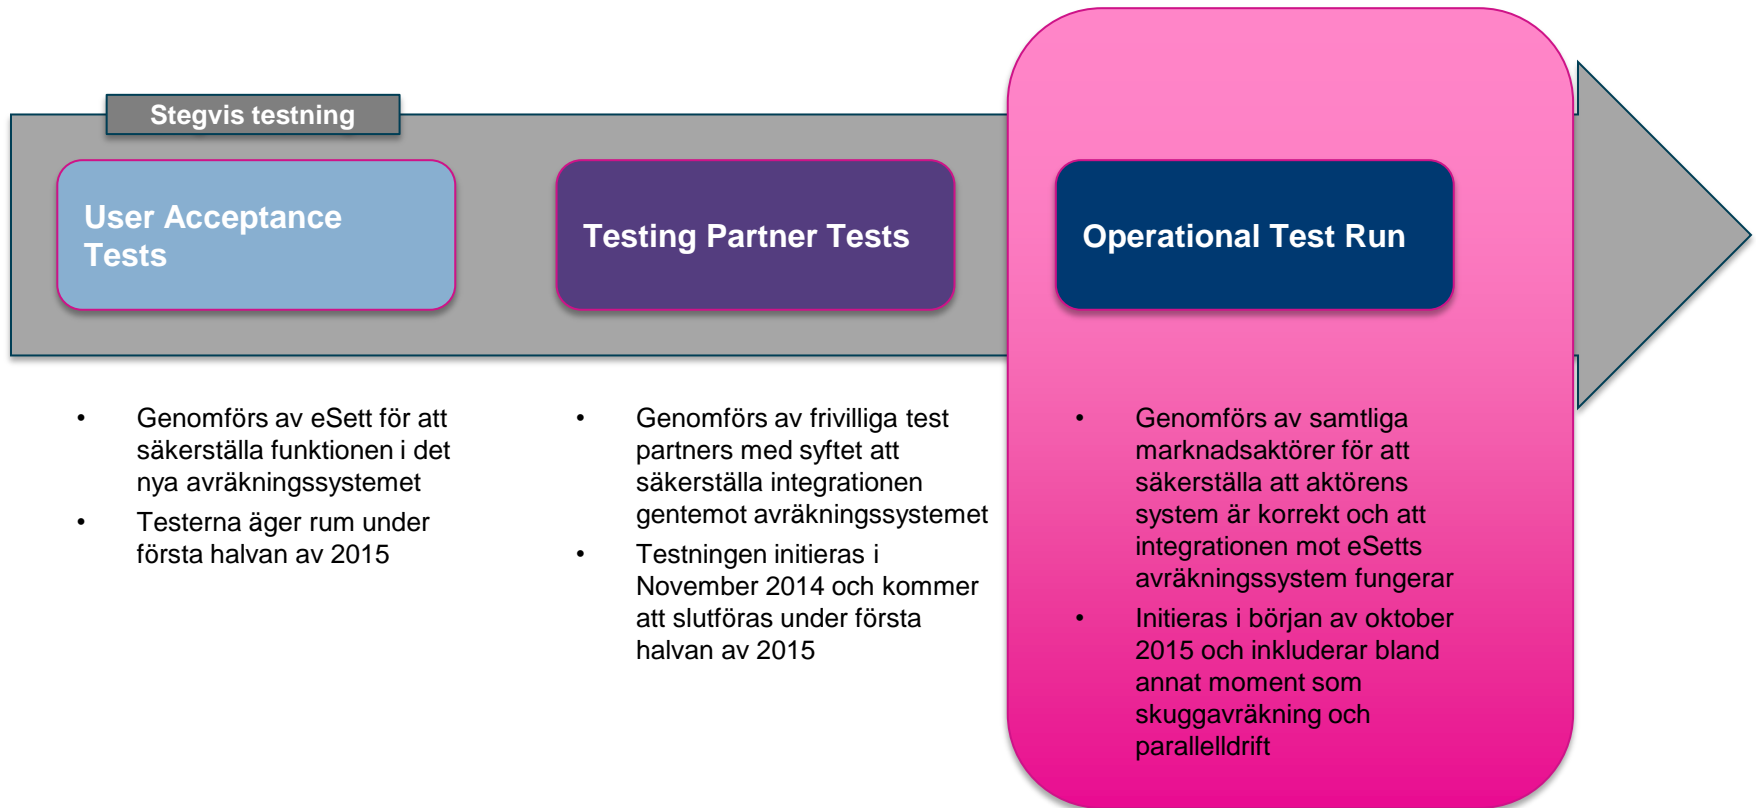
Stegvis testning

User Acceptance Tests

Testing Partner Tests

Operational Test Run

- Genomförs av eSett för att säkerställa funktionen i det nya avräkningssystemet
- Testerna äger rum under första halvan av 2015

- Genomförs av frivilliga test partners med syftet att säkerställa integrationen gentemot avräkningssystemet
- Testningen initieras i November 2014 och kommer att slutföras under första halvan av 2015

- Genomförs av samtliga marknadsaktörer för att säkerställa att aktörens system är korrekt och att integrationen mot eSetts avräkningssystem fungerar
- Initieras i början av oktober 2015 och inkluderar bland annat moment som skuggavräkning och parallelldrift